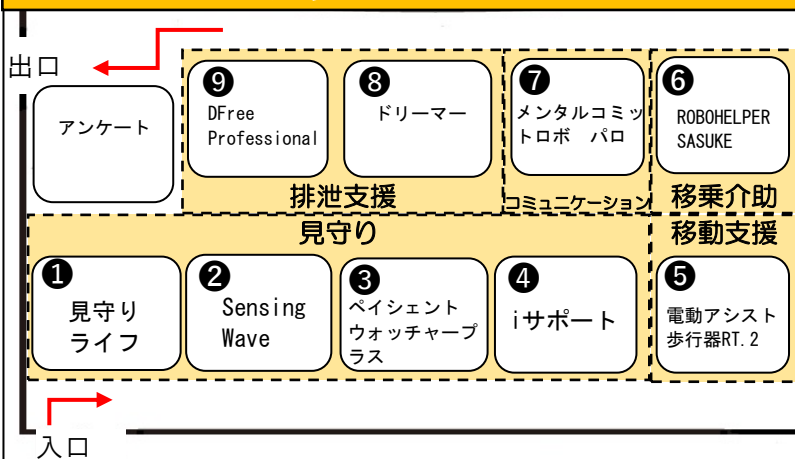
出口

アンケート

❾ DFree Professional

❽ ドリーマー

❼ メンタルコミットロボ パロ

❻ ROBOHELPER SASUKE

排泄支援

コミュニケーション

移乗介助

見守り

移動支援

❶ 見守りライフ

❷ Sensing Wave

❸ ペイシェントウォッチャープラス

❹ iサポート

❺ 電動アシスト歩行器RT.2

入口